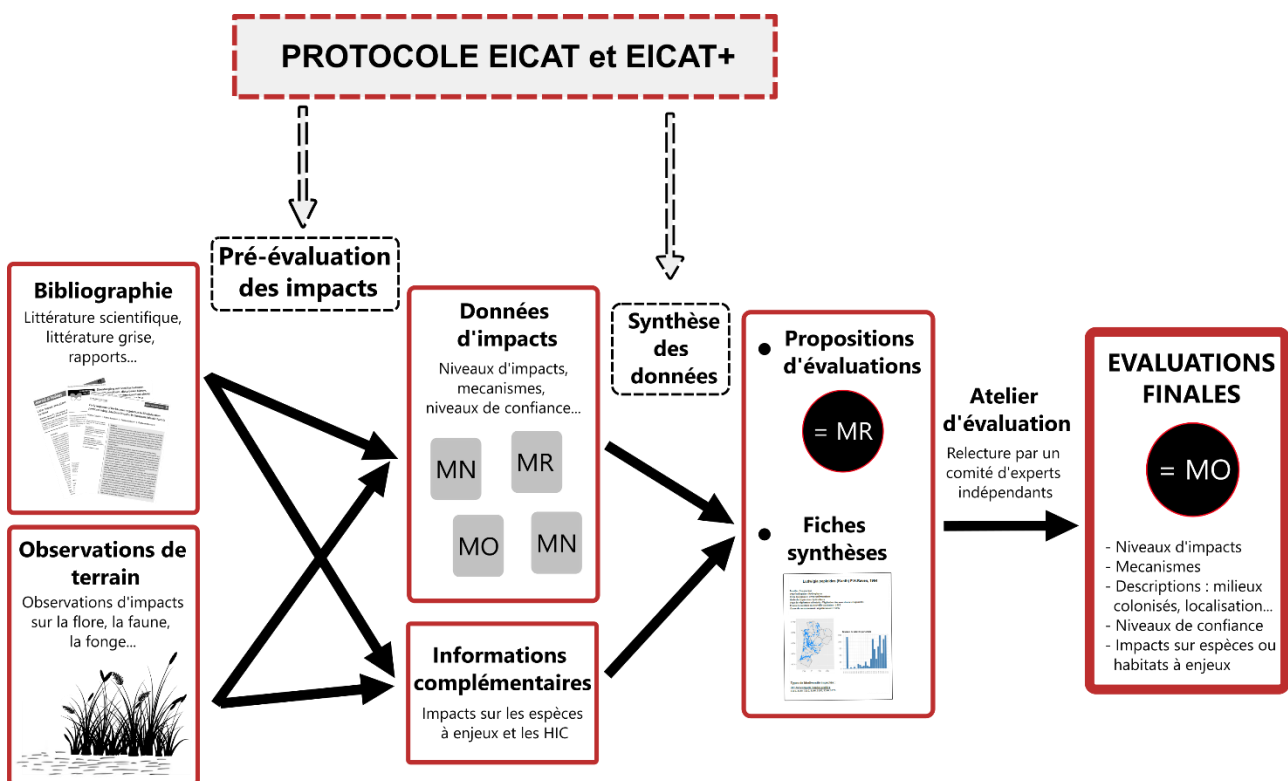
PROTOCOLE EICAT et EICAT+

Pré-évaluation des impacts

Synthèse des données

Bibliographie
Littérature scientifique, littérature grise, rapports...

Observations de terrain
Observations d'impacts sur la flore, la faune, la fonge...

Données d'impacts
Niveaux d'impacts, mecanismes, niveaux de confiance...

MN
MR
MO
MN

Informations complémentaires
Impacts sur les espèces à enjeux et les HIC

• Propositions d'évaluations
= MR

• Fiches synthèses

Atelier d'évaluation
Relecture par un comité d'experts indépendants

EVALUATIONS FINALES
= MO

- Niveaux d'impacts
- Mecanismes
- Descriptions : milieux colonisés, localisation...
- Niveaux de confiance
- Impacts sur espèces ou habitats à enjeux